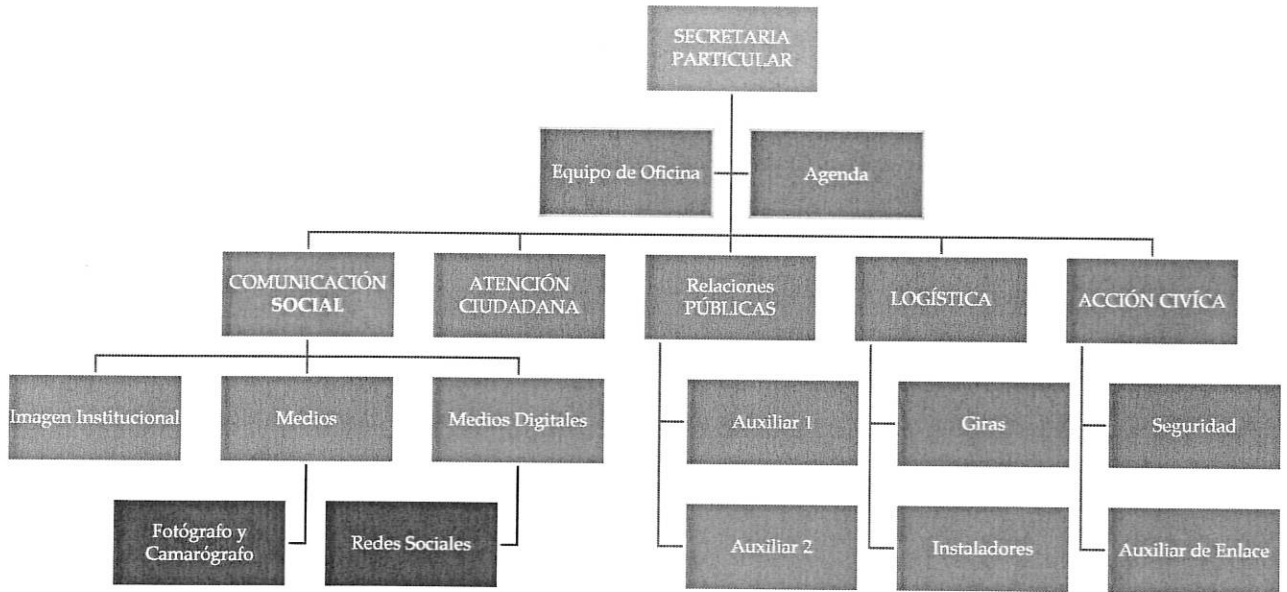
SECRETARIA PARTICULAR

Equipo de Oficina

Agenda

COMUNICACIÓN SOCIAL

ATENCIÓN CIUDADANA

Relaciones PÚBLICAS

LOGÍSTICA

ACCIÓN CIVÍCA

Imagen Institucional

Medios

Medios Digitales

Fotógrafo y Camarógrafo

Redes Sociales

Auxiliar 1

Auxiliar 2

Giras

Instaladores

Seguridad

Auxiliar de Enlace